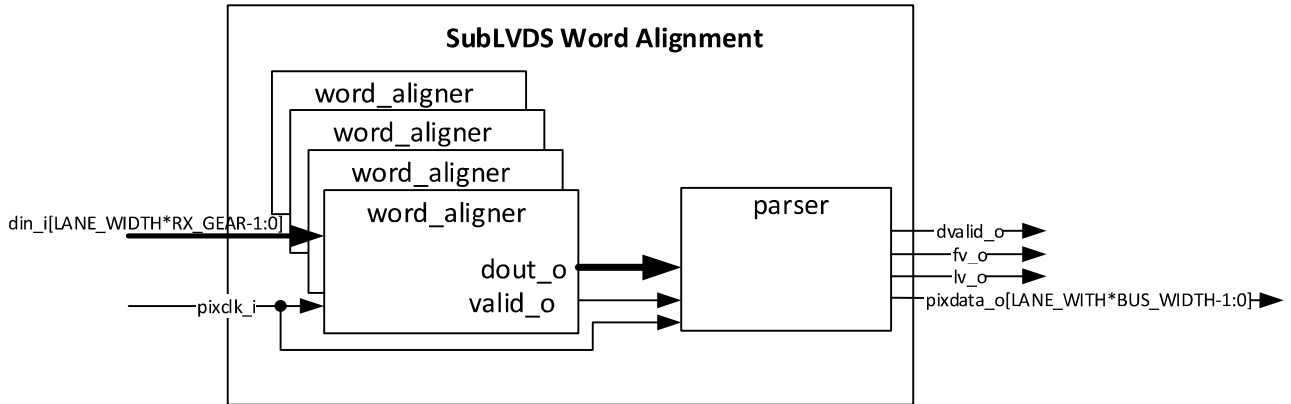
SubLVDS Word Alignment

word_aligner

word_aligner

word_aligner

word_aligner

din_i[LANE_WIDTH*RX_GEAR-1:0]

dout_o

valid_o

pixclk_i

parser

dvalid_o

fv_o

lv_o

pixdata_o[LANE_WITH*BUS_WIDTH-1:0]